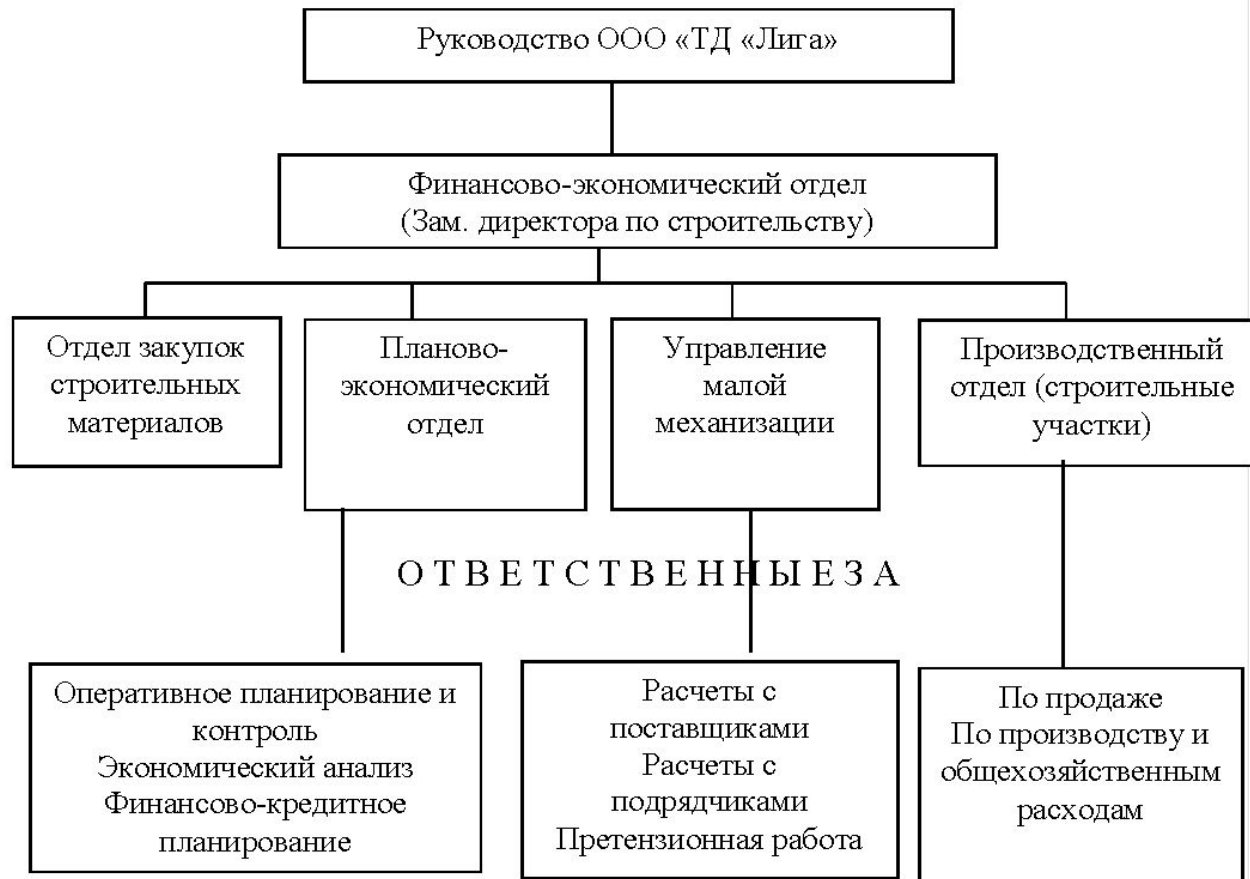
Руководство ООО «ТД «Лига»

Финансово-экономический отдел
(Зам. директора по строительству)

Отдел закупок строительных материалов

Планово-экономический отдел

Управление малой механизации

Производственный отдел (строительные участки)

О Т В Е Т С Т В Е Н Н Ы Е З А

Оперативное планирование и контроль
Экономический анализ
Финансово-кредитное планирование

Расчеты с поставщиками
Расчеты с подрядчиками
Претензионная работа

По продаже
По производству и общехозяйственным расходам